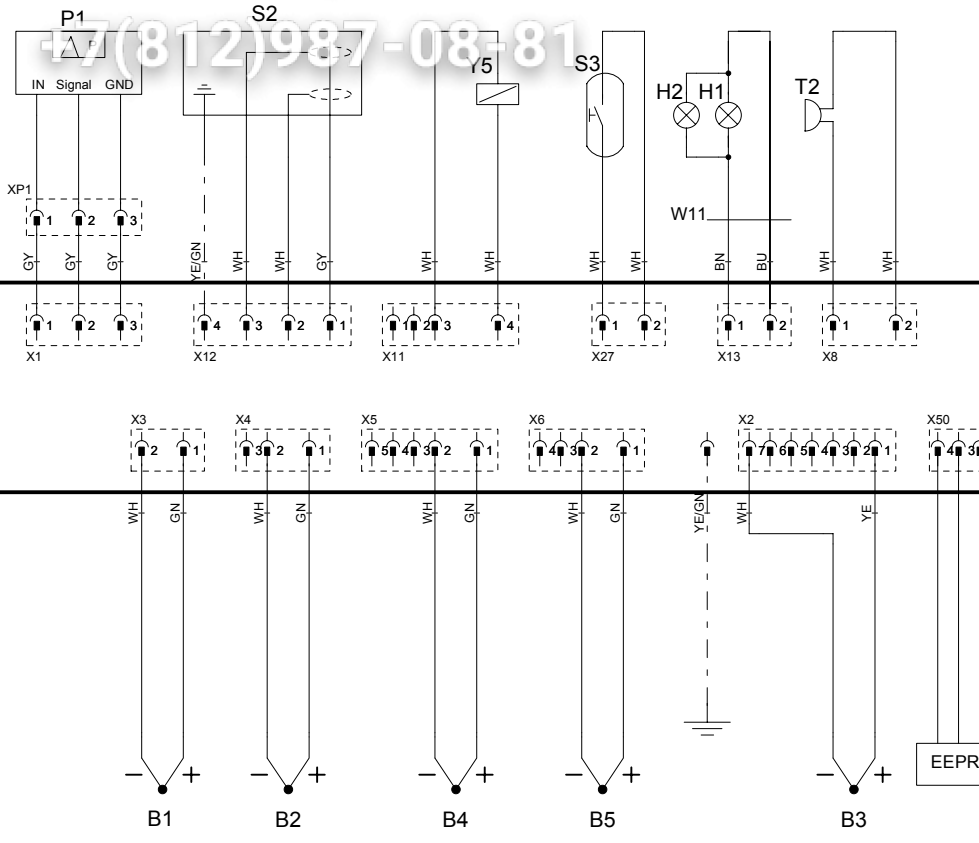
+7(812)987-08-81

P1
$\Delta$ P
IN Signal GND
S2
Y5
S3
H2 H1
T2
XP1
1 2 3
W11
GY GY GY
YE/GN WH WH GY
WH WH
WH WH
BN BU
WH WH
1 2 3
X1
4 3 2 1
X12
1 2 3 4
X11
1 2
X27
1 2
X13
1 2
X8
X3
2 1
X4
3 2 1
X5
5 4 3 2 1
X6
4 3 2 1
X2
7 6 5 4 3 2 1
X50
4 3
WH GN
WH GN
WH GN
WH GN
YE/GN
WH YE
− +
B1
− +
B2
− +
B4
− +
B5
− +
B3
EEPR